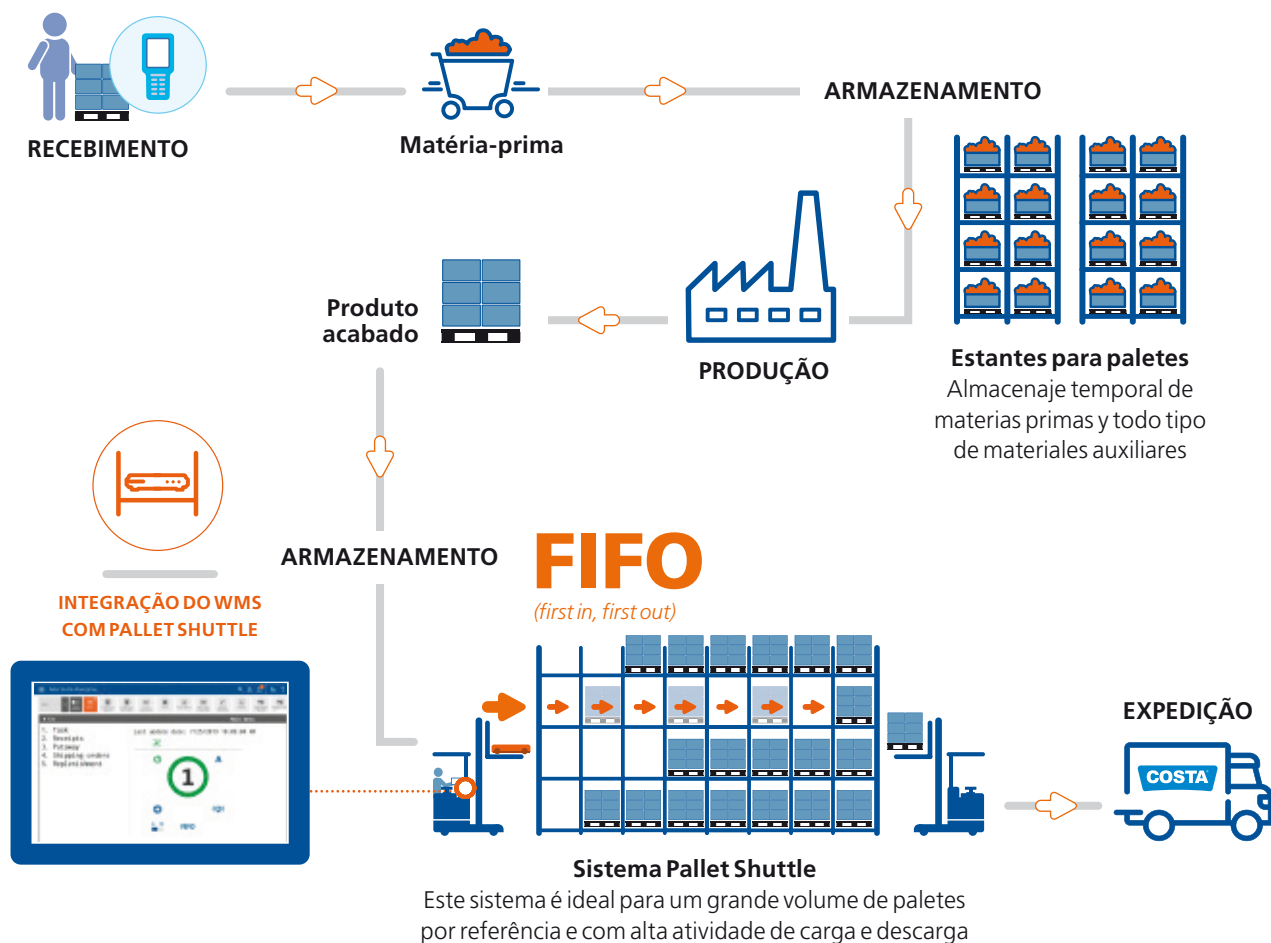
RECEBIMENTO

Matéria-prima

ARMAZENAMENTO

Estantes para paletes
Almacenaje temporal de materias primas y todo tipo de materiales auxiliares

PRODUÇÃO

Produto acabado

ARMAZENAMENTO

INTEGRAÇÃO DO WMS COM PALLET SHUTTLE

FIFO
(first in, first out)

1. TSER
2. Receipts
3. Putaway
4. Shipping orders
5. Replenishment

1

FIFO

EXPEDIÇÃO

COSTA

Sistema Pallet Shuttle
Este sistema é ideal para um grande volume de paletes por referência e com alta atividade de carga e descarga